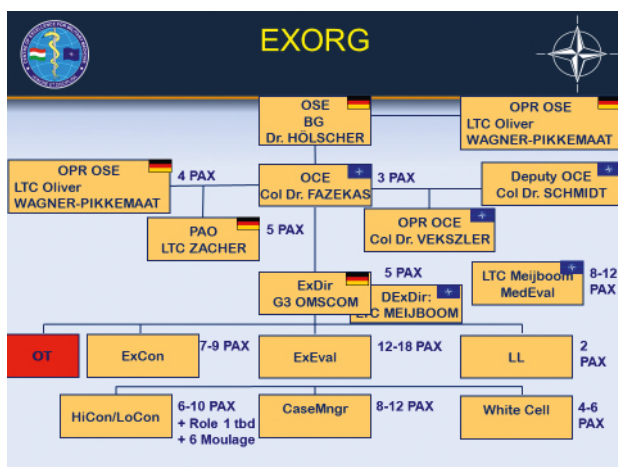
EXORG

OSE
BG
Dr. HÖLSCHER

OPR OSE
LTC Oliver
WAGNER-PIKKEMAAT

OPR OSE
LTC Oliver
WAGNER-PIKKEMAAT

4 PAX

OCE
Col Dr. FAZEKAS

3 PAX

Deputy OCE
Col Dr. SCHMIDT

PAO
LTC ZACHER

5 PAX

OPR OCE
Col Dr. VEKSZLER

ExDir
G3 OMSCOM

5 PAX

DExDir:
LTC MEIJBOOM

LTC Meijboom
MedEval

8-12 PAX

OT

ExCon

7-9 PAX

ExEval

12-18 PAX

LL

2 PAX

HiCon/LoCon

6-10 PAX
+ Role 1 tbd
+ 6 Moulage

CaseMngr

8-12 PAX

White Cell

4-6 PAX